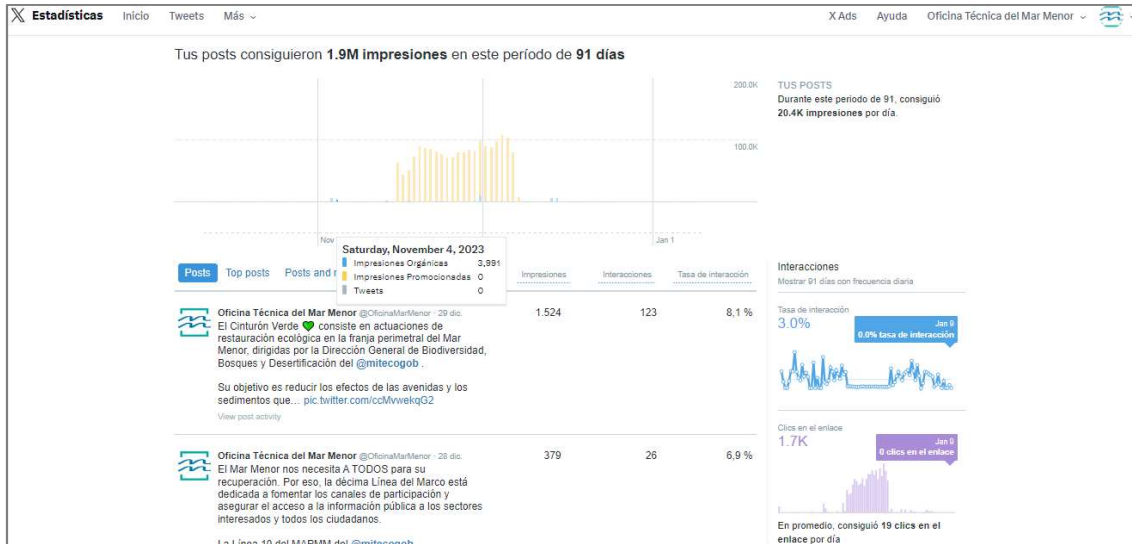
𝕏 Estadísticas Inicio Tweets Más ⌄ X Ads Ayuda Oficina Técnica del Mar Menor ⌄

Tus posts consiguieron **1.9M impresiones** en este período de **91 días**

200.0K
100.0K

Nov
Jan 1

Saturday, November 4, 2023
Impresiones Orgánicas 3,991
Impresiones Promocionadas 0
Tweets 0

TUS POSTS
Durante este periodo de 91, consiguió **20.4K impresiones** por día.

Posts Top posts Posts and r

Impresiones Interacciones Tasa de interacción

Oficina Técnica del Mar Menor @OficinaMarMenor · 29 dic.
El Cinturón Verde 💚 consiste en actuaciones de restauración ecológica en la franja perimetral del Mar Menor, dirigidas por la Dirección General de Biodiversidad, Bosques y Desertificación del @mitecogob .

Su objetivo es reducir los efectos de las avenidas y los sedimentos que... pic.twitter.com/ccMvwekqG2
View post activity

1.524 123 8,1 %

Oficina Técnica del Mar Menor @OficinaMarMenor · 28 dic.
El Mar Menor nos necesita A TODOS para su recuperación. Por eso, la décima Línea del Marco está dedicada a fomentar los canales de participación y asegurar el acceso a la información pública a los sectores interesados y todos los ciudadanos.

La Línea 10 del MAPMM del @mitecogob

379 26 6,9 %

Interacciones
Mostrar 91 días con frecuencia diaria

Tasa de interacción
3.0%
Jan 0
0.0% tasa de interacción

Clics en el enlace
1.7K
Jan 0
0 clics en el enlace

En promedio, consiguió **19 clics en el enlace** por día